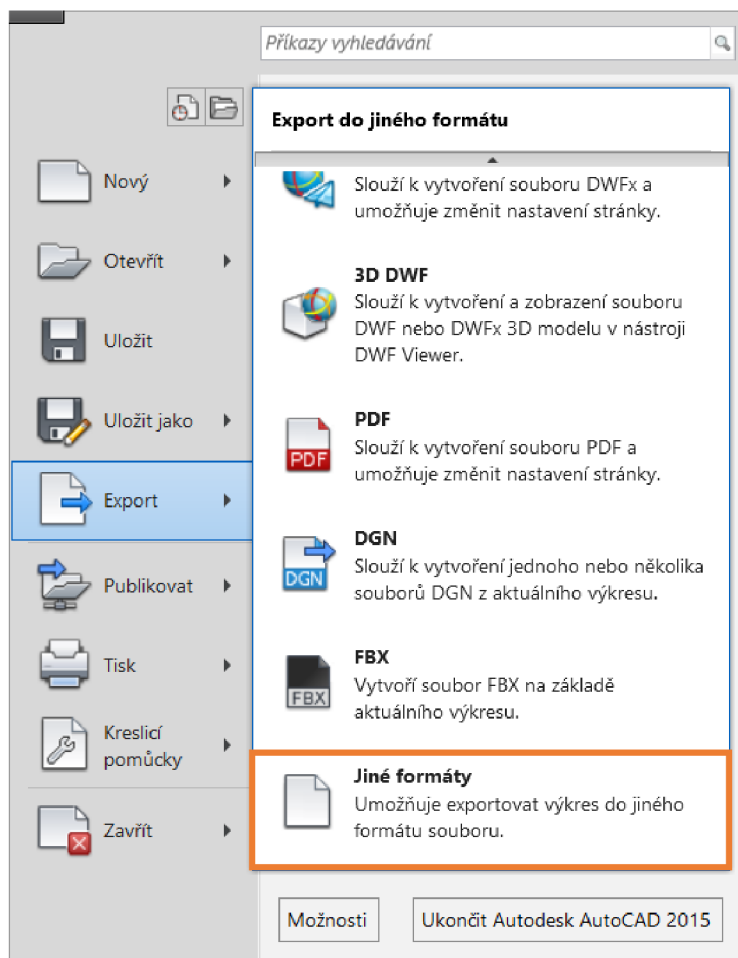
Příkazy vyhledávání

Export do jiného formátu

Nový

Otevřít

Uložit

Uložit jako

Export

Publikovat

Tisk

Kreslicí pomůcky

Zavřít

Slouží k vytvoření souboru DWFx a umožňuje změnit nastavení stránky.

3D DWF
Slouží k vytvoření a zobrazení souboru DWF nebo DWFx 3D modelu v nástroji DWF Viewer.

PDF
Slouží k vytvoření souboru PDF a umožňuje změnit nastavení stránky.

DGN
Slouží k vytvoření jednoho nebo několika souborů DGN z aktuálního výkresu.

FBX
Vytvoří soubor FBX na základě aktuálního výkresu.

Jiné formáty
Umožňuje exportovat výkres do jiného formátu souboru.

Možnosti

Ukončit Autodesk AutoCAD 2015